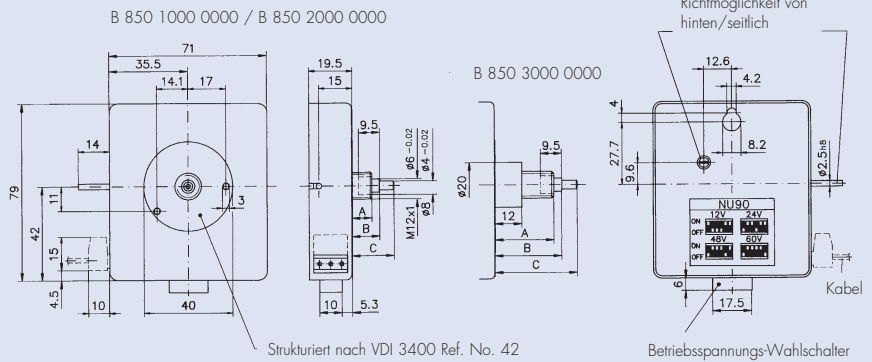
B 850 1000 0000 / B 850 2000 0000

Richtmöglichkeit von hinten/seitlich

71
35.5
14.1
17
14
11
79
42
15
4.5
10
40
3

19.5
15
9.5
ø6 $^{-0.02}$
ø4 $^{-0.02}$
M12x1
ø8
A
B
C
10
5.3

B 850 3000 0000

ø20
9.5
12
A
B
C

12.6
4.2
4
27.7
9.6
8.2
ø2.5h8
NU90
ON
OFF
12V
24V
ON
OFF
48V
60V
6
17.5
Kabel

Strukturiert nach VDI 3400 Ref. No. 42

Betriebsspannungs-Wahlschalter